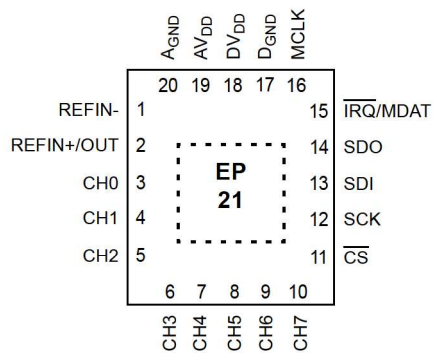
$A_{GND}$ $AV_{DD}$ $DV_{DD}$ $D_{GND}$ MCLK

20 19 18 17 16

REFIN- 1

REFIN+/OUT 2

CH0 3

CH1 4

CH2 5

15 $\overline{IRQ}$/MDAT

14 SDO

13 SDI

12 SCK

11 $\overline{CS}$

EP
21

6 7 8 9 10

CH3 CH4 CH5 CH6 CH7